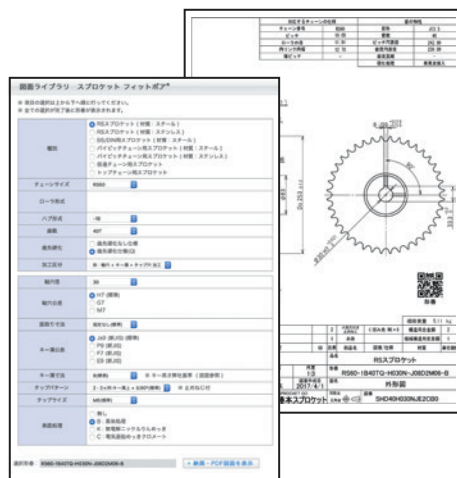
図面ライブラリ　スプロケット フィットボア®

※ 項目の選択は上から下へ順に行ってください。
※ 全ての選択が完了後に形番が表示されます。

| | |
|---|---|
| 種類 | RSスプロケット（材質：スチール）<br>RSスプロケット（材質：ステンレス）<br>DS(DVN形)スプロケット（材質：スチール）<br>バイピッチチェーン用スプロケット（材質：スチール）<br>バイピッチチェーン用スプロケット（材質：ステンレス）<br>段違チェーン用スプロケット<br>トップチェーン用スプロケット |
| チェーンサイズ | RS80 |
| ローラ形式 | |
| ハブ形式 | -1B |
| 歯数 | 40T |
| 歯先硬化 | 歯先焼入なし仕様<br>歯先焼入れ仕様(Q) |
| 加工区分 | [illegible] |
| 軸穴径 | 30 |
| 軸穴公差 | H7 (標準)<br>G7<br>M7 |
| 面取り寸法 | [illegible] |
| キー溝公差 | JS9 (新JIS)<br>P9 (新JIS)<br>F7 (旧JIS)<br>E9 (旧JIS) |
| キー溝寸法 | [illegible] |
| タップパターン | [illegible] |
| タップサイズ | M8(標準) |
| 表面処理 | 無し<br>B：黒染処理<br>F：無電解ニッケルめっき<br>C：電気亜鉛めっきクロメート |

選択形番　RS80-1B40TQ-H030N-J08D2M06-B

＋ 新規・PDF図面を表示

RSスプロケット
RS80-1B40TQ-H030N-J08D2M06-B
外形図
SHD40H030NJE2C89
2017/4/1
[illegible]スプロケット